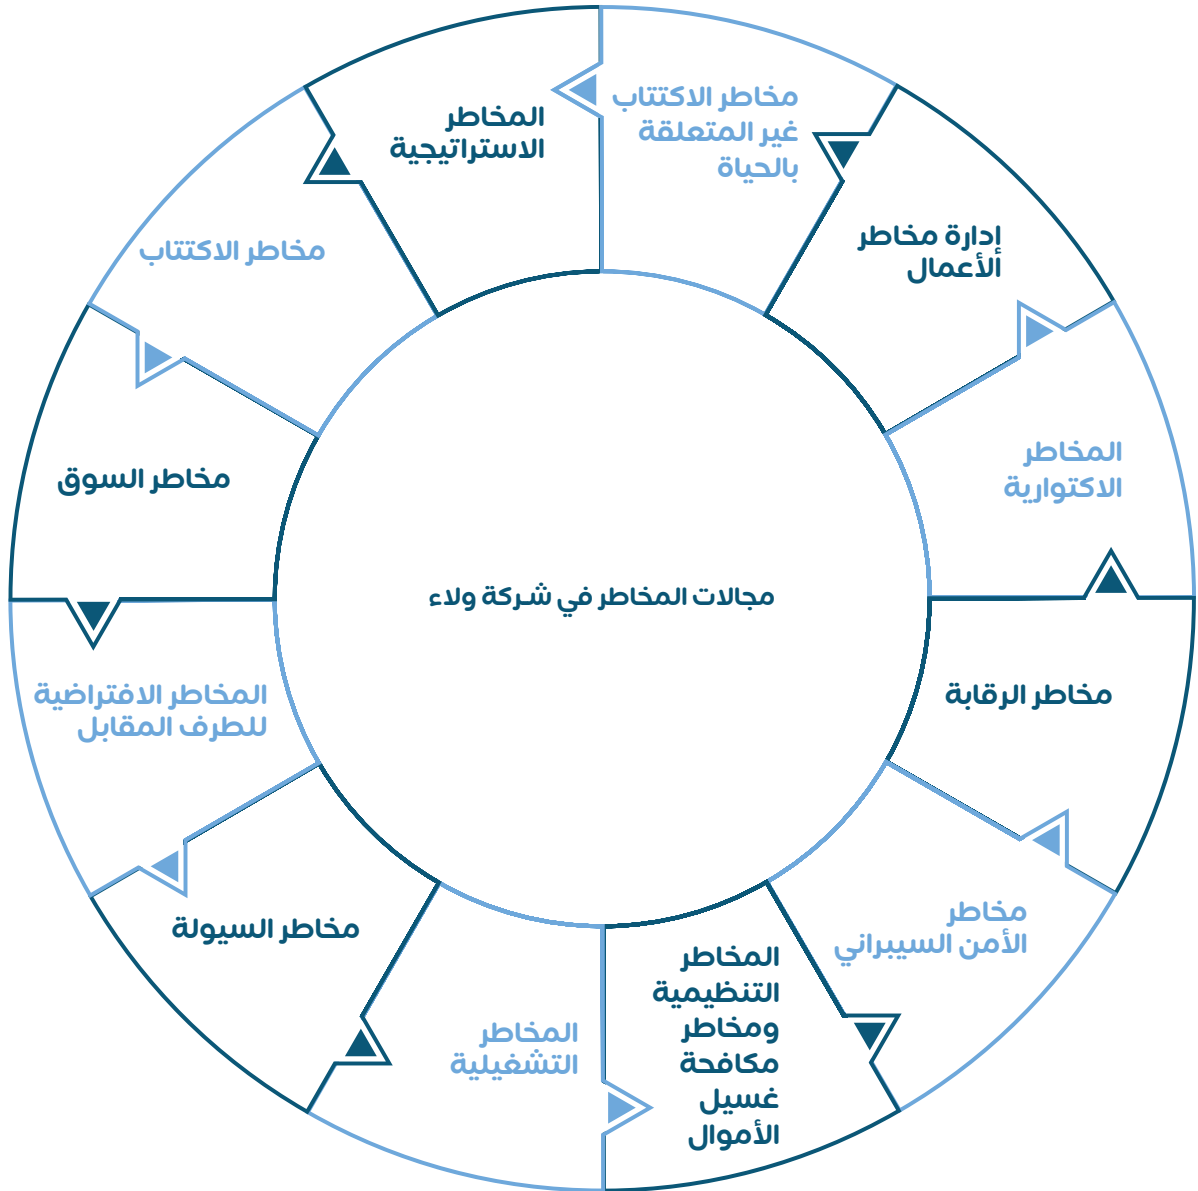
المخاطر الاستراتيجية

مخاطر الاكتتاب غير المتعلقة بالحياة

مخاطر الاكتتاب

إدارة مخاطر الأعمال

المخاطر الاكتوارية

مخاطر السوق

مجالات المخاطر في شركة ولاء

مخاطر الرقابة

المخاطر الافتراضية للطرف المقابل

مخاطر الأمن السيبراني

مخاطر السيولة

المخاطر التشغيلية

المخاطر التنظيمية ومخاطر مكافحة غسيل الأموال